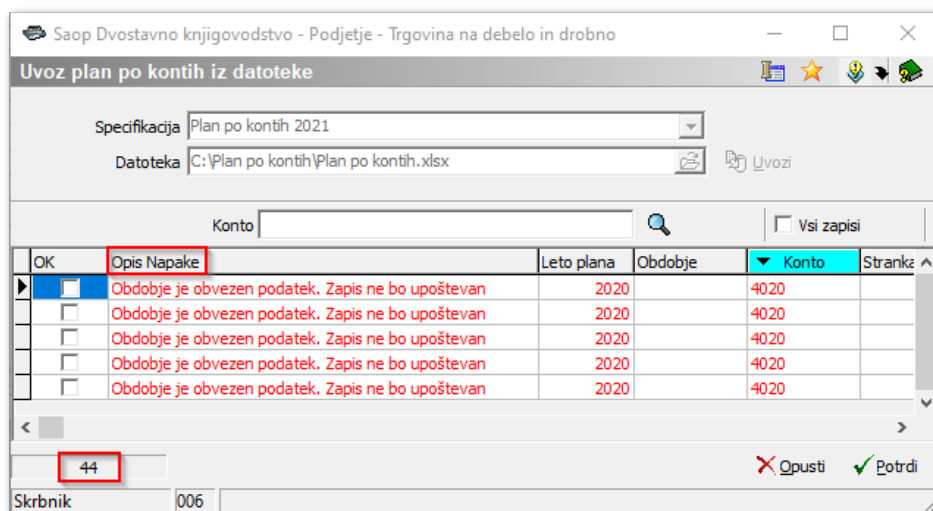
Saop Dvostavno knjigovodstvo - Podjetje - Trgovina na debelo in drobno

Uvoz plan po kontih iz datoteke

Specifikacija Plan po kontih 2021

Datoteka C:\Plan po kontih\Plan po kontih.xlsx

Uvozi

Konto

Vsi zapisi

| OK | Opis Napake | Leto plana | Obdobje | Konto | Stranka |
|---|---|---|---|---|---|
| | Obdobje je obvezen podatek. Zapis ne bo upoštevan | 2020 | | 4020 | |
| | Obdobje je obvezen podatek. Zapis ne bo upoštevan | 2020 | | 4020 | |
| | Obdobje je obvezen podatek. Zapis ne bo upoštevan | 2020 | | 4020 | |
| | Obdobje je obvezen podatek. Zapis ne bo upoštevan | 2020 | | 4020 | |
| | Obdobje je obvezen podatek. Zapis ne bo upoštevan | 2020 | | 4020 | |

44

Opusti Potrdi

Skrbnik 006